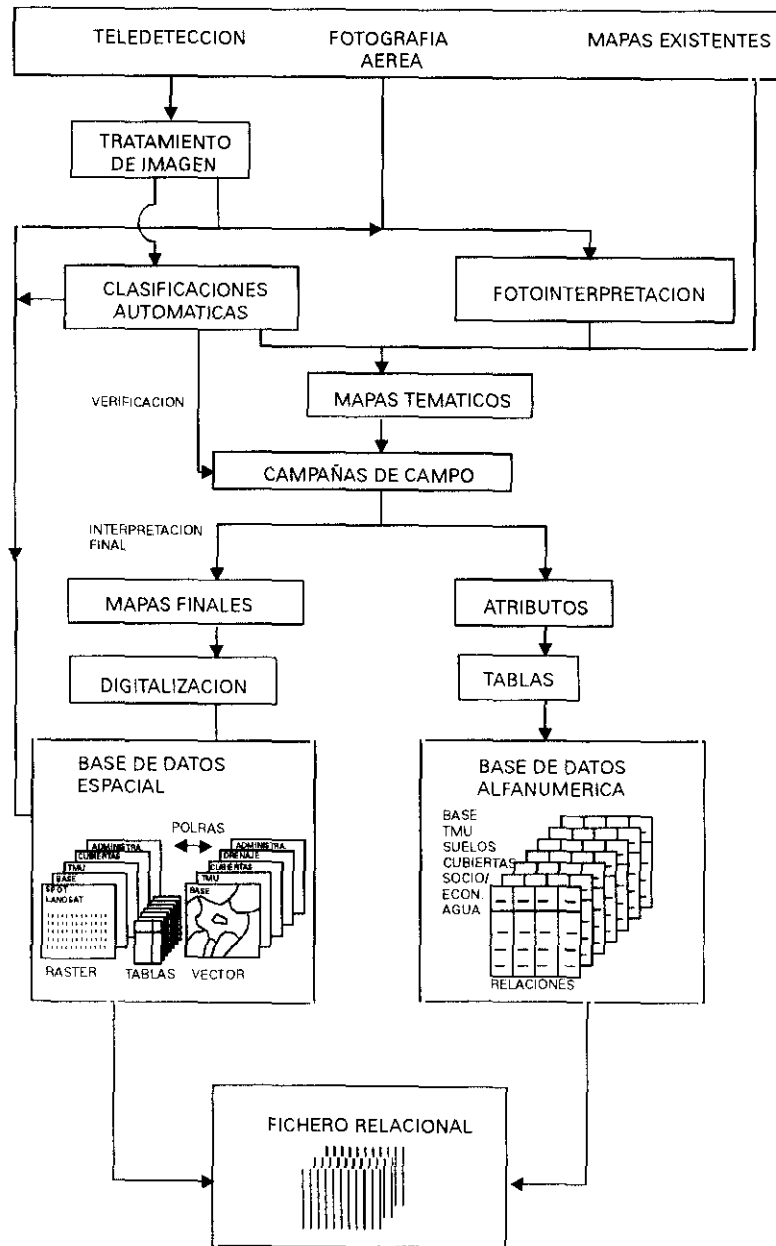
TELEDETECCION

FOTOGRAFIA AEREA

MAPAS EXISTENTES

TRATAMIENTO DE IMAGEN

CLASIFICACIONES AUTOMATICAS

FOTOINTERPRETACION

VERIFICACION

MAPAS TEMATICOS

CAMPAÑAS DE CAMPO

INTERPRETACION FINAL

MAPAS FINALES

ATRIBUTOS

DIGITALIZACION

TABLAS

BASE DE DATOS ESPACIAL

POLRAS

ADMINISTRA
CUBIERTAS
TMU
BASE
SPOT
LANDSAT

ADMINISTRA
DRENAJE
CUBIERTAS
TMU
BASE

RASTER

TABLAS

VECTOR

BASE DE DATOS ALFANUMERICA

BASE
TMU
SUELOS
CUBIERTAS
SOCIO/ ECON.
AGUA

RELACIONES

FICHERO RELACIONAL